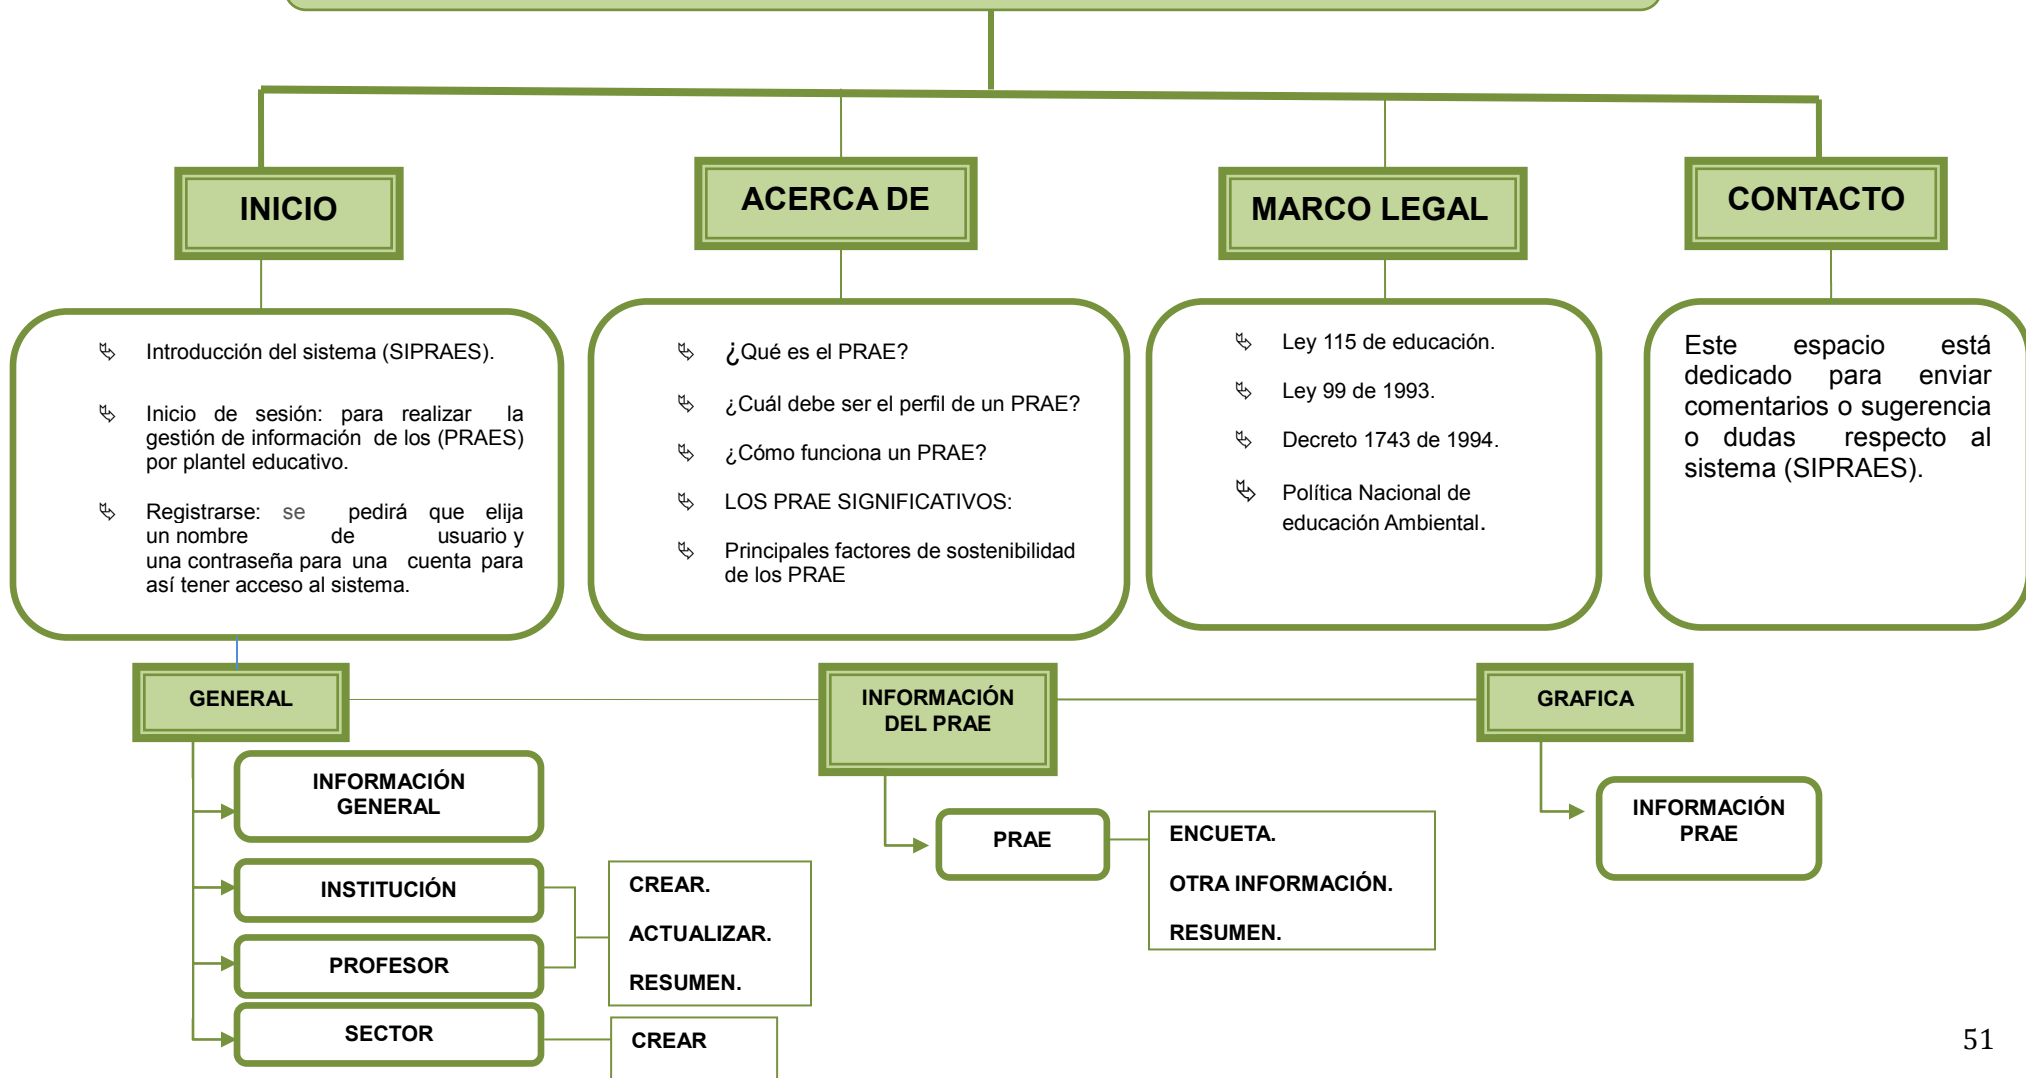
INICIO

ACERCA DE

MARCO LEGAL

CONTACTO

Introducción del sistema (SIPRAES).

Inicio de sesión: para realizar la gestión de información de los (PRAES) por plantel educativo.

Registrarse: se pedirá que elija un nombre de usuario y una contraseña para una cuenta para así tener acceso al sistema.

¿Qué es el PRAE?

¿Cuál debe ser el perfil de un PRAE?

¿Cómo funciona un PRAE?

LOS PRAE SIGNIFICATIVOS:

Principales factores de sostenibilidad de los PRAE

Ley 115 de educación.

Ley 99 de 1993.

Decreto 1743 de 1994.

Política Nacional de educación Ambiental.

Este espacio está dedicado para enviar comentarios o sugerencia o dudas respecto al sistema (SIPRAES).

GENERAL

INFORMACIÓN DEL PRAE

GRAFICA

INFORMACIÓN GENERAL

INSTITUCIÓN

PROFESOR

SECTOR

CREAR.

ACTUALIZAR.

RESUMEN.

CREAR

PRAE

ENCUETA.

OTRA INFORMACIÓN.

RESUMEN.

INFORMACIÓN PRAE

51